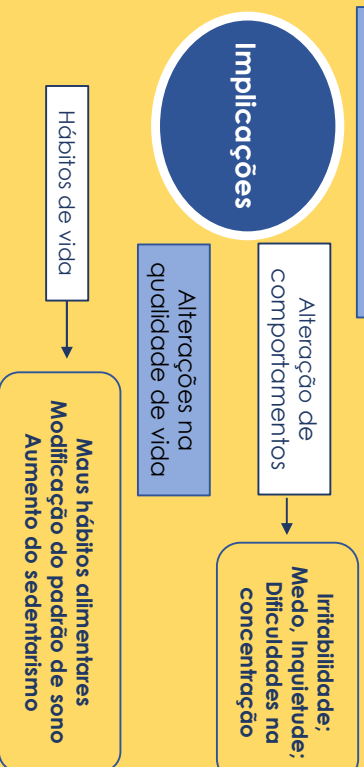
Implicações

Alteração de comportamentos

Irritabilidade; Medo, Inquietude; Dificuldades na concentração

Alterações na qualidade de vida

Hábitos de vida

Maus hábitos alimentares
Modificação do padrão de sono
Aumento do sedentarismo